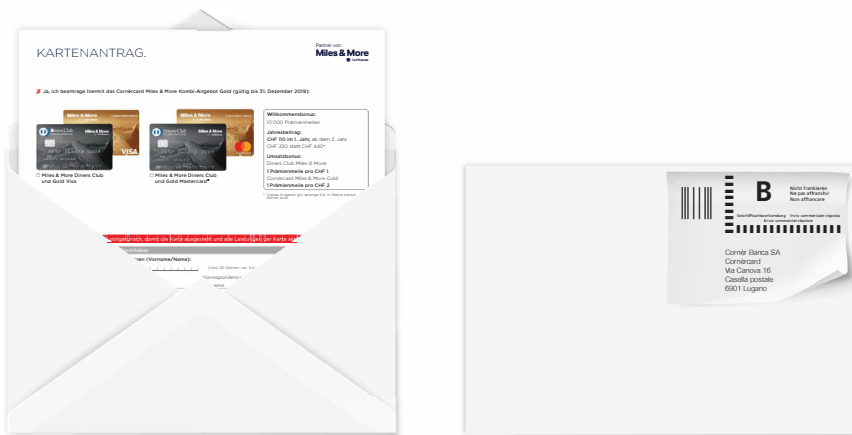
KARTENANTRAG.

Partner von
Miles & More
Lufthansa

✗ Ja, ich beantrage hiermit das Cornèrcard Miles & More Kombi-Angebot Gold (gültig bis 31. Dezember 2019):

Miles & More Diners Club und Gold Visa

Miles & More Diners Club und Gold Mastercard®

Willkommensbonus:
10'000 Prämienmeilen

Jahresbeitrag:
CHF 110 im 1. Jahr, ab dem 2. Jahr CHF 220 statt CHF 440*

Umsatzbonus:
Diners Club Miles & More
1 Prämienmeile pro CHF 1
Cornèrcard Miles & More Gold
1 Prämienmeile pro CHF 2

* Dieses Angebot gilt lediglich für Neukunden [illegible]

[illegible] damit die Karte ausgestellt und alle Leistungen der Karte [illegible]

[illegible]men (Vorname/Name):

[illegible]

B

Nicht frankieren
Ne pas affranchir
Non affrancare

Geschäftsantwortsendung Invio commerciale-risposta Envoi commercial-réponse

Cornèr Banca SA
Cornèrcard
Via Canova 16
Casella postale
6901 Lugano